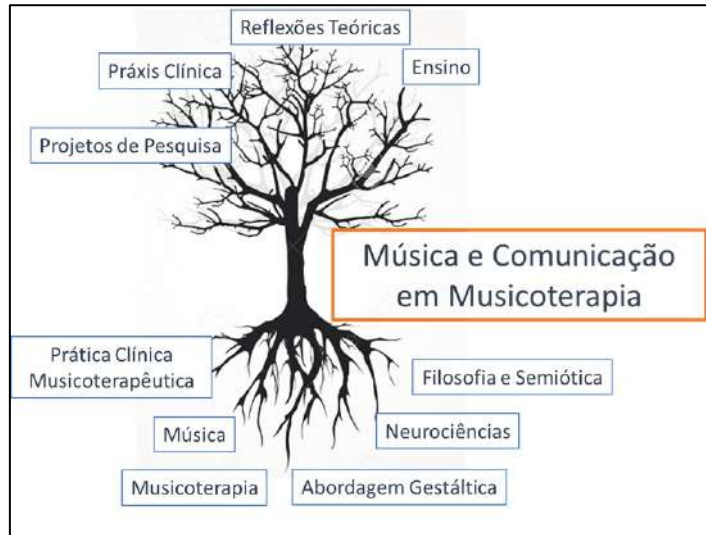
Reflexões Teóricas

Práxis Clínica

Ensino

Projetos de Pesquisa

Música e Comunicação em Musicoterapia

Prática Clínica Musicoterapêutica

Filosofia e Semiótica

Música

Neurociências

Musicoterapia

Abordagem Gestáltica